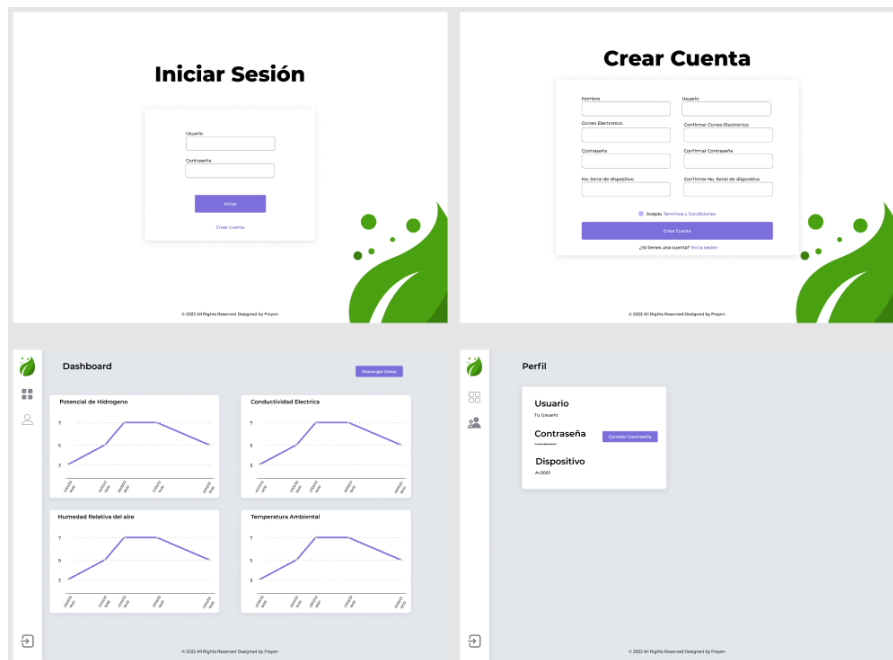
Iniciar Sesión

Usuario

Contraseña

Iniciar

Crear cuenta

© 2022 All Rights Reserved Designed by Freyen

Crear Cuenta

Nombre

Usuario

Correo Electronico

Confirmar Correo Electronico

Contraseña

Confirmar Contraseña

No. Serial de dispositivo

Confirmar No. Serial de dispositivo

Acepto Terminos y Condiciones

Crear Cuenta

¿Ya tienes una cuenta? Inicia sesion

© 2022 All Rights Reserved Designed by Freyen

Dashboard

Descargar Datos

Potencial de Hidrogeno

7
5
3

Conductividad Electrica

7
5
3

Humedad Relativa del aire

7
5
3

Temperatura Ambiental

7
5
3

© 2022 All Rights Reserved Designed by Freyen

Perfil

Usuario

Tu Usuario

Contraseña

**********

Cambiar Contraseña

Dispositivo

A-0001

© 2022 All Rights Reserved Designed by Freyen